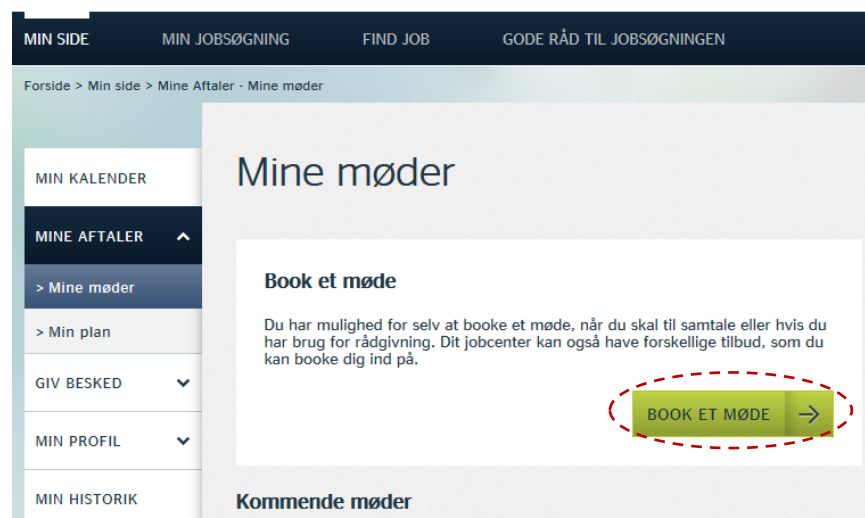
MIN SIDE MIN JOBSØGNING FIND JOB GODE RÅD TIL JOBSØGNINGEN

Forside > Min side > Mine Aftaler - Mine møder

MIN KALENDER

MINE AFTALER

> Mine møder

> Min plan

GIV BESKED

MIN PROFIL

MIN HISTORIK

Mine møder

Book et møde

Du har mulighed for selv at booke et møde, når du skal til samtale eller hvis du har brug for rådgivning. Dit jobcenter kan også have forskellige tilbud, som du kan booke dig ind på.

BOOK ET MØDE

Kommende møder